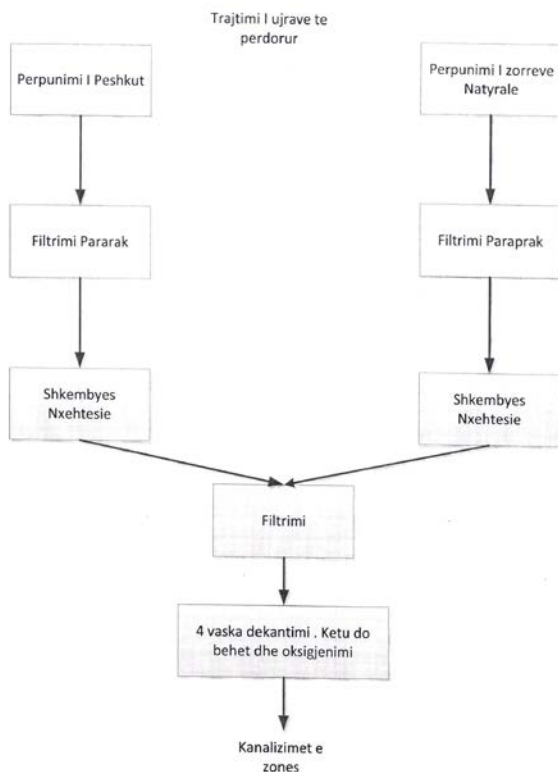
Trajtimi I ujrave te perdorur

Perpunimi I Peshkut

Perpunimi I zorreve Natyrale

Filtrimi Pararak

Filtrimi Paraprak

Shkembyes Nxehtesie

Shkembyes Nxehtesie

Filtrimi

4 vaska dekantimi . Ketu do behet dhe oksigjenimi

Kanalizimet e zones